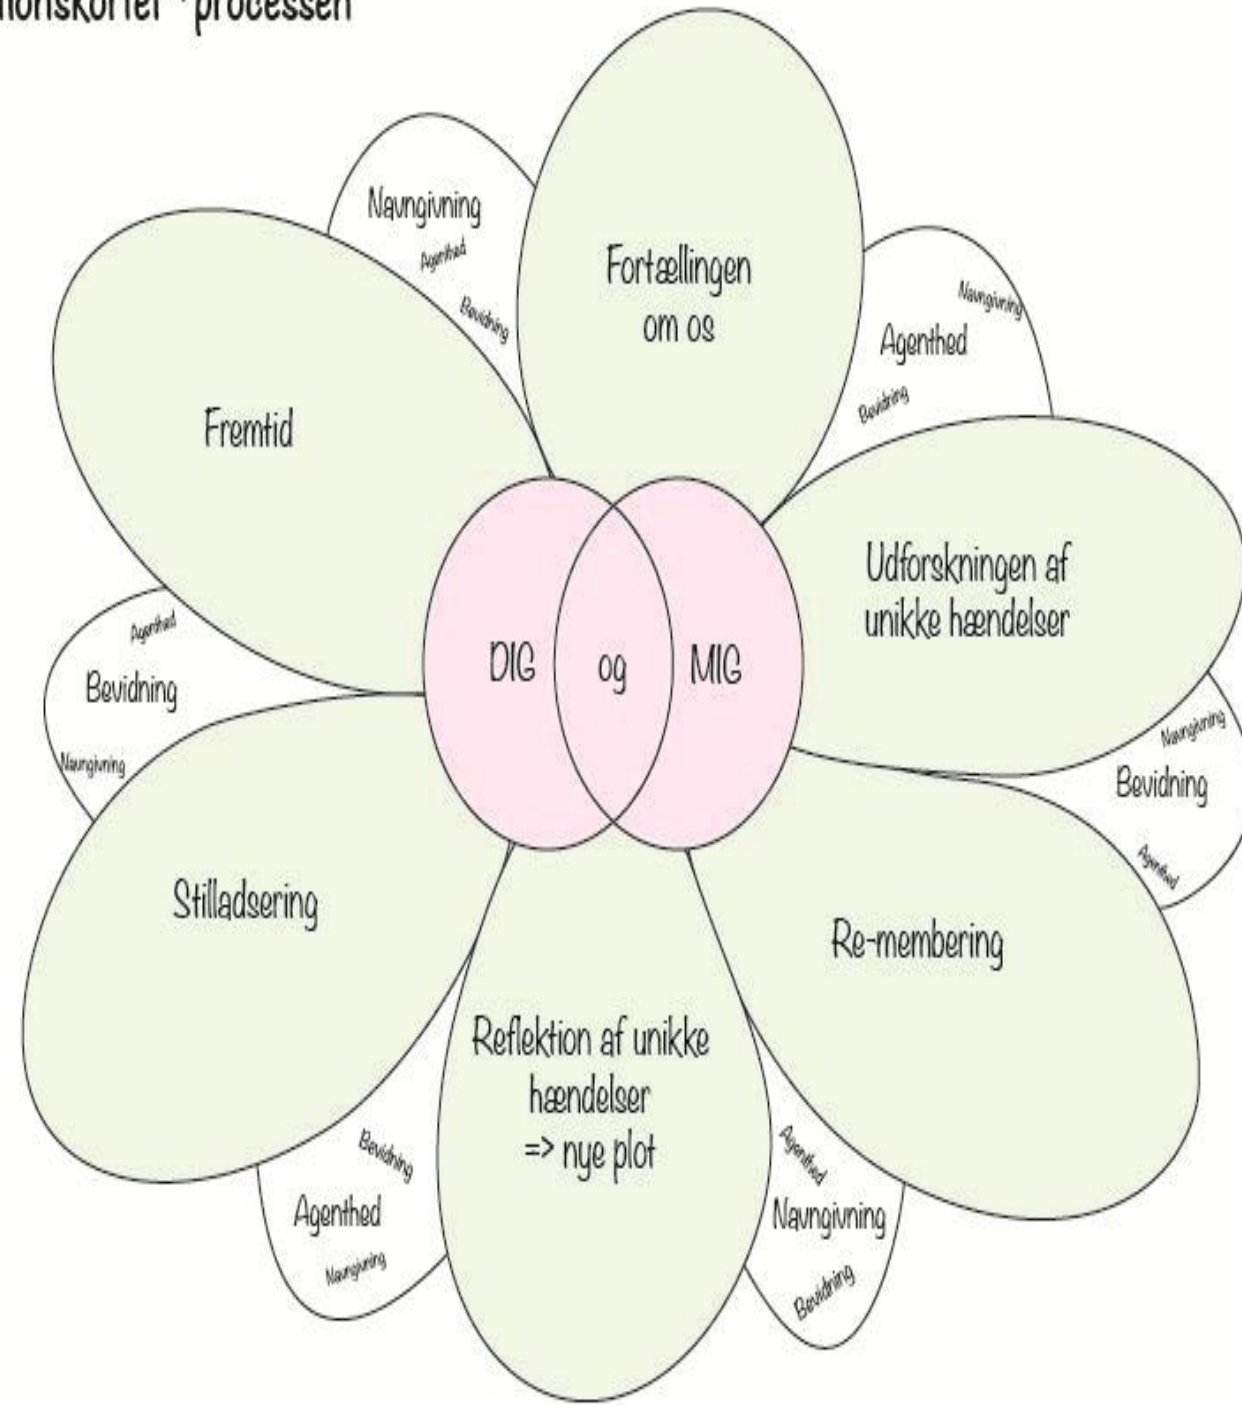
ionskortet - processen

Navngivning
Agenthed
Bevidning

Fortællingen om os

Navngivning
Agenthed
Bevidning

Fremtid

Udforskningen af unikke hændelser

Agenthed
Bevidning
Navngivning

DIG og MIG

Navngivning
Bevidning
Agenthed

Stilladsering

Re-membering

Reflektion af unikke hændelser => nye plot

Bevidning
Agenthed
Navngivning

Agenthed
Navngivning
Bevidning